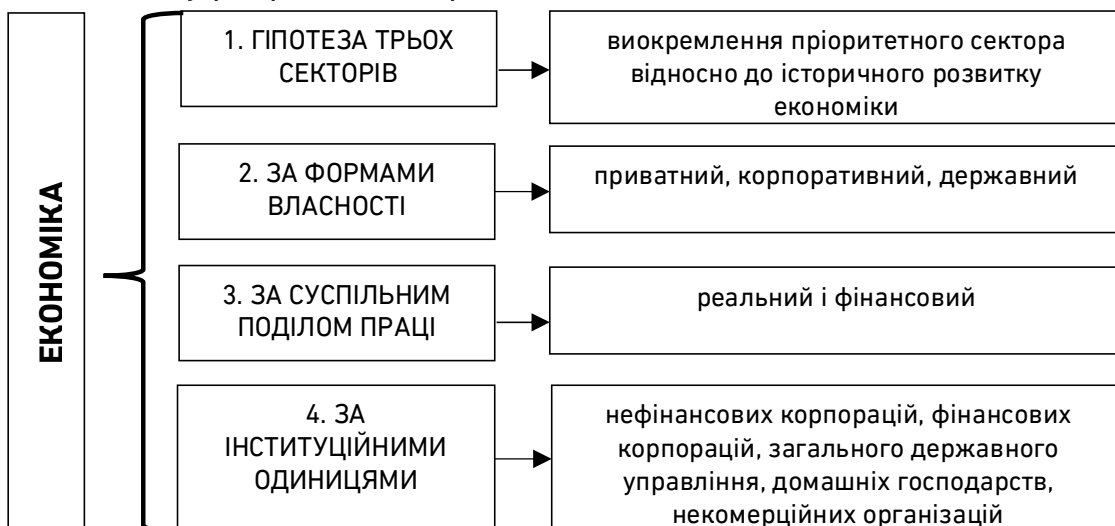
ЕКОНОМІКА

1. ГІПОТЕЗА ТРЬОХ СЕКТОРІВ

виокремлення пріоритетного сектора відносно до історичного розвитку економіки

2. ЗА ФОРМАМИ ВЛАСНОСТІ

приватний, корпоративний, державний

3. ЗА СУСПІЛЬНИМ ПОДІЛОМ ПРАЦІ

реальний і фінансовий

4. ЗА ІНСТИТУЦІЙНИМИ ОДИНИЦЯМИ

нефінансових корпорацій, фінансових корпорацій, загального державного управління, домашніх господарств, некомерційних організацій